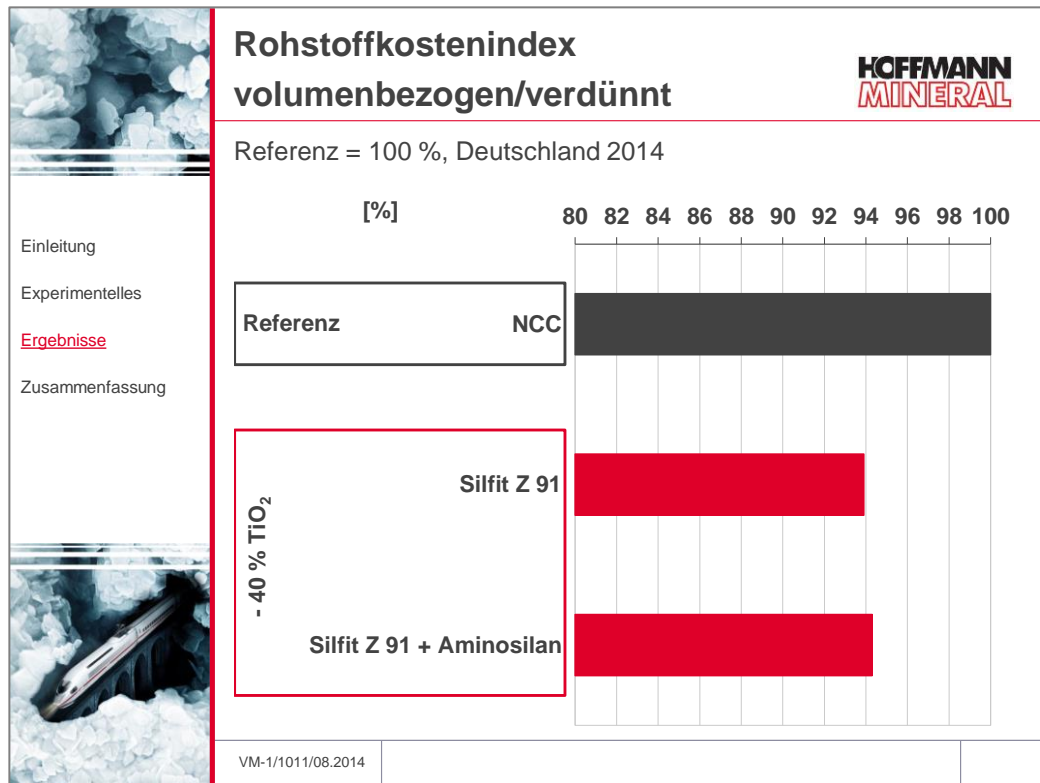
Rohstoffkostenindex volumenbezogen/verdünnt

HOFFMANN MINERAL

Referenz = 100 %, Deutschland 2014

Einleitung

Experimentelles

Ergebnisse

Zusammenfassung

[%]

80 82 84 86 88 90 92 94 96 98 100

Referenz NCC

- 40 % $TiO_2$

Silfit Z 91

Silfit Z 91 + Aminosilan

VM-1/1011/08.2014